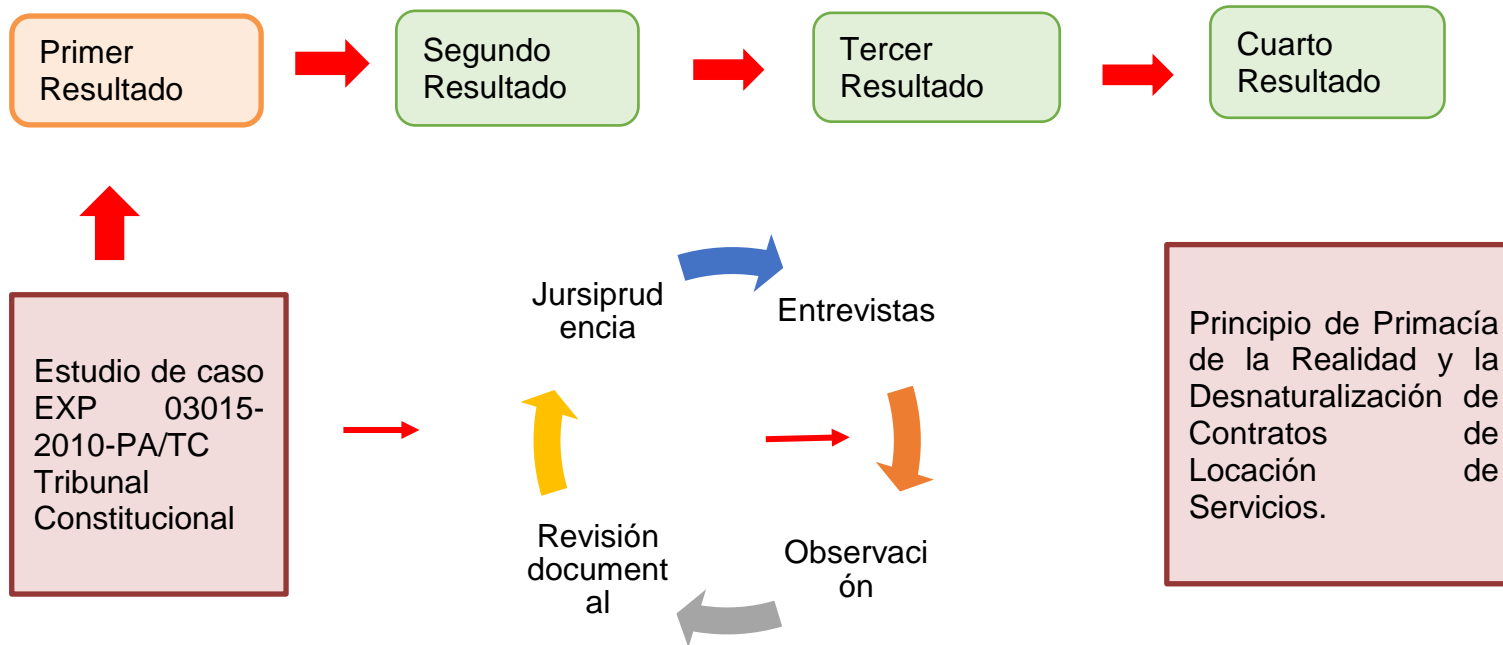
Primer Resultado

Segundo Resultado

Tercer Resultado

Cuarto Resultado

Estudio de caso EXP 03015-2010-PA/TC Tribunal Constitucional

Jursiprudencia

Entrevistas

Observación

Revisión documental

Principio de Primacía de la Realidad y la Desnaturalización de Contratos de Locación de Servicios.